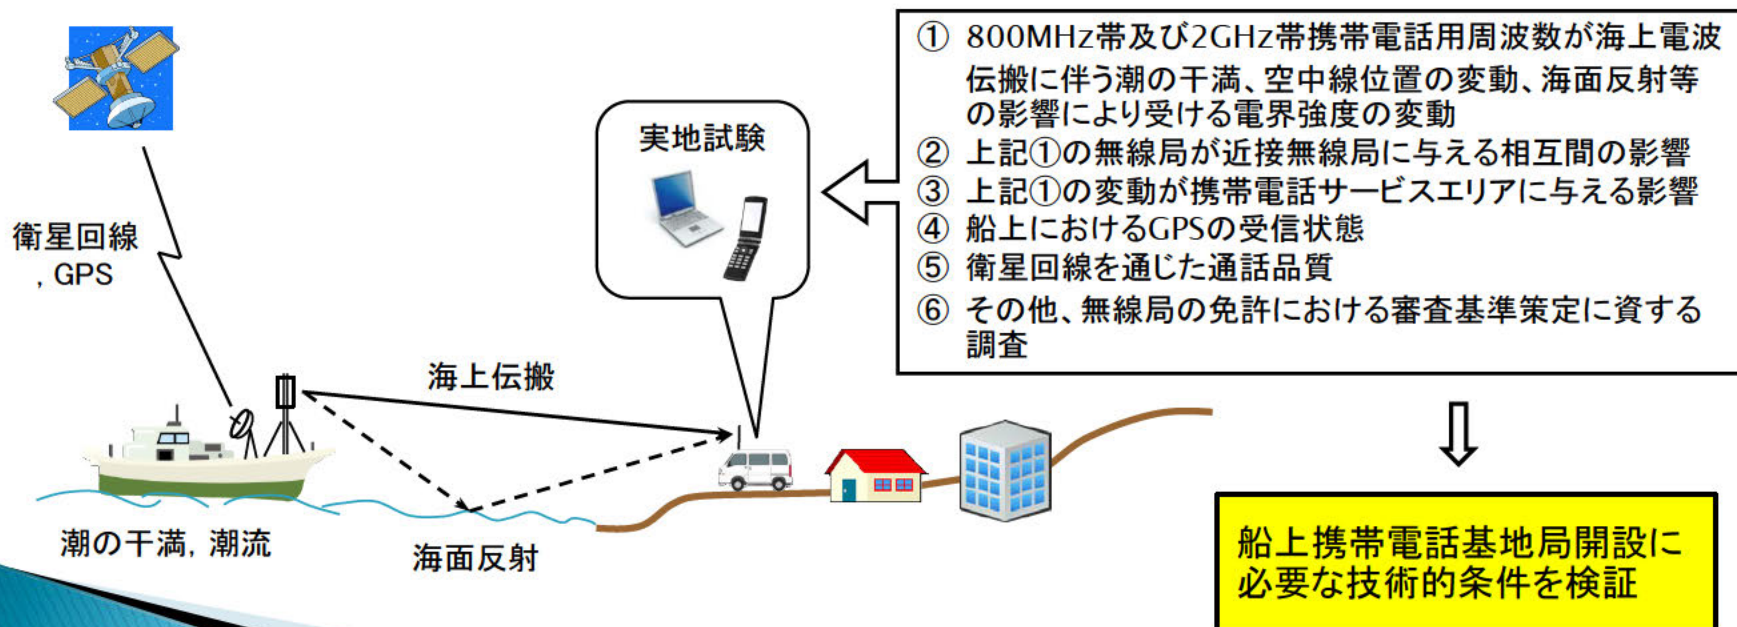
衛星回線
, GPS

実地試験

① 800MHz帯及び2GHz帯携帯電話用周波数が海上電波伝搬に伴う潮の干満、空中線位置の変動、海面反射等の影響により受ける電界強度の変動
② 上記①の無線局が近接無線局に与える相互間の影響
③ 上記①の変動が携帯電話サービスエリアに与える影響
④ 船上におけるGPSの受信状態
⑤ 衛星回線を通じた通話品質
⑥ その他、無線局の免許における審査基準策定に資する調査

海上伝搬

潮の干満，潮流

海面反射

船上携帯電話基地局開設に必要な技術的条件を検証